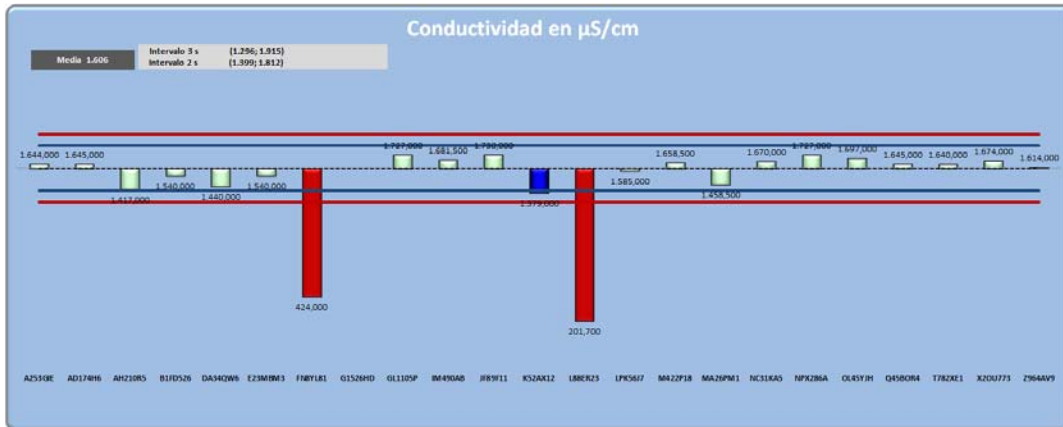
Conductividad en µS/cm

Media 1.606

Intervalo 3 s (1.296; 1.915)
Intervalo 2 s (1.399; 1.812)

1.644,000
1.645,000
1.417,000
1.540,000
1.440,000
1.540,000
424,000
1.727,000
1.681,500
1.730,000
1.379,000
201,700
1.585,000
1.658,500
1.458,500
1.670,000
1.727,000
1.697,000
1.645,000
1.640,000
1.674,000
1.614,000

A2530IE
AD174H6
AH210R5
B1FD526
DA34QW6
E23M8M3
FN8YL81
G1526HD
GL1105P
IM490AB
JF89F11
K52AX12
L88ER23
LPK56J7
M422P18
MA26PM1
NC31KA5
NPX286A
OL45YJH
Q45BOR4
T78ZXE1
X2OU773
Z964AV9